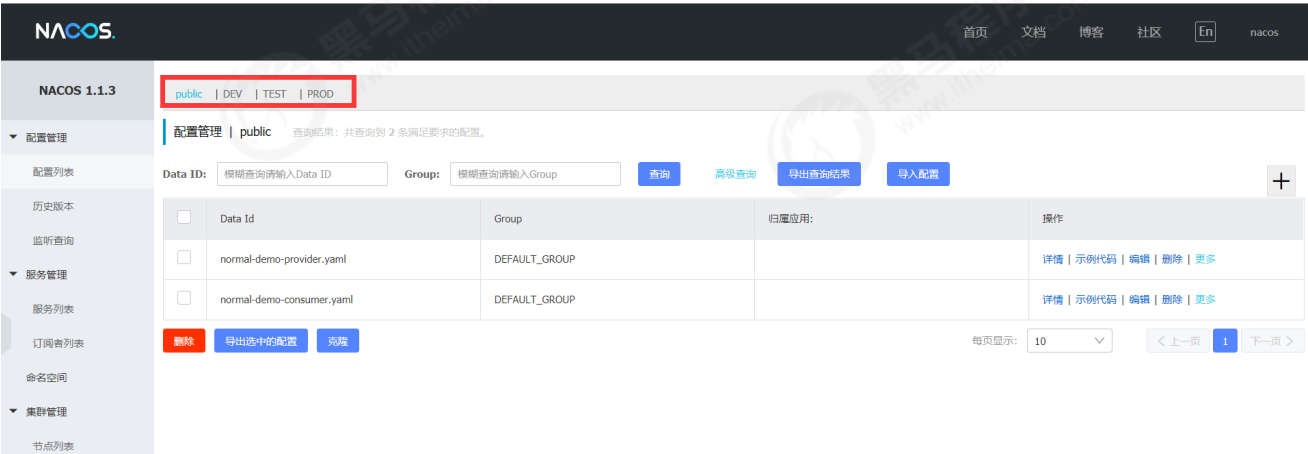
NACOS.

首页 文档 博客 社区 En nacos

NACOS 1.1.3

配置管理
配置列表
历史版本
监听查询
服务管理
服务列表
订阅者列表
命名空间
集群管理
节点列表

public | DEV | TEST | PROD

配置管理 | public 查询结果：共查询到 2 条满足要求的配置。

Data ID: 模糊查询请输入Data ID Group: 模糊查询请输入Group 查询 高级查询 导出查询结果 导入配置

+

| | Data Id | Group | 归属应用: | 操作 |
|---|---|---|---|---|
| | normal-demo-provider.yaml | DEFAULT_GROUP | | 详情 \| 示例代码 \| 编辑 \| 删除 \| 更多 |
| | normal-demo-consumer.yaml | DEFAULT_GROUP | | 详情 \| 示例代码 \| 编辑 \| 删除 \| 更多 |

删除 导出选中的配置 克隆

每页显示: 10 < 上一页 1 下一页 >